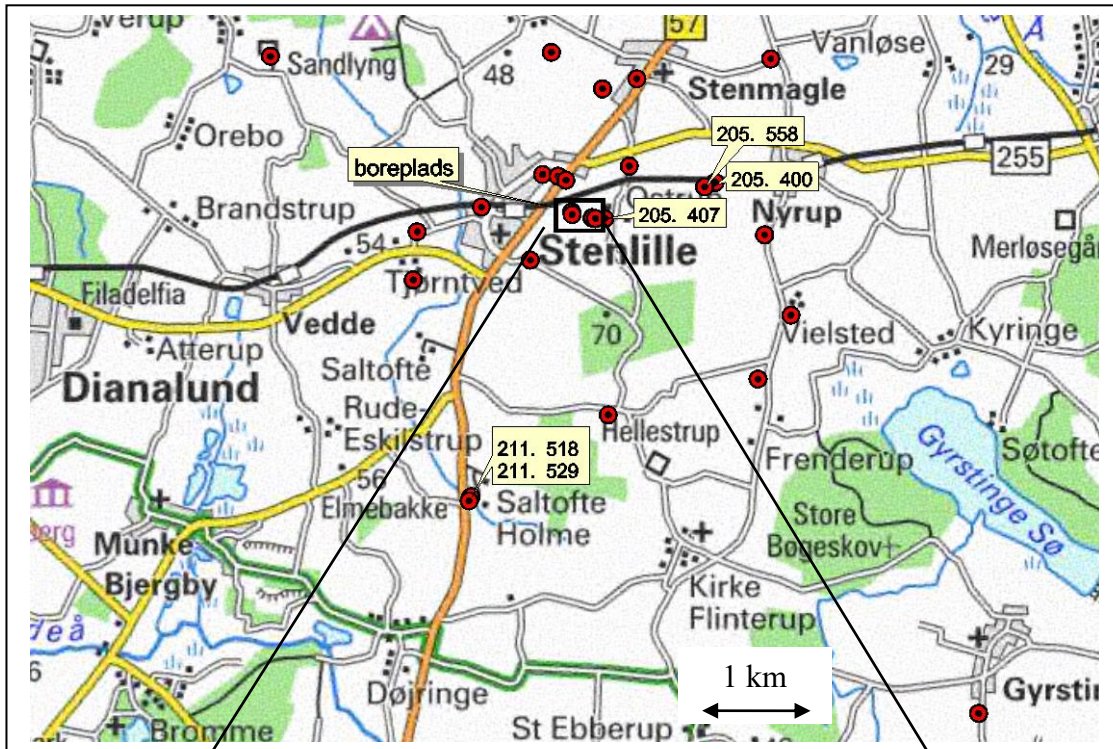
Verup
57
Sandlyng
48
Stenmagle
Vanløse
29
Orebo
205. 558
boreplads
255
205. 400
Østrup
Brandstrup
205. 407
Nyrup
54
Stenlille
Merløsegård
Filadelfia
Tjørntved
Vedde
70
Vielsted
Kyringe
Atterup
Dianalund
Saltofte
Rude-
Eskilstrup
211. 518
211. 529
Hellestrup
Gyrstinge Sø
Søtofte
Frenderup
56
Elmebakke
Saltofte
Holme
Store
Bøgeskov
Munke
Bjergby
Kirke
Flinterup
Bjergby
1 km
Døjringe
Gyrsti
Bromme
St Ebberup